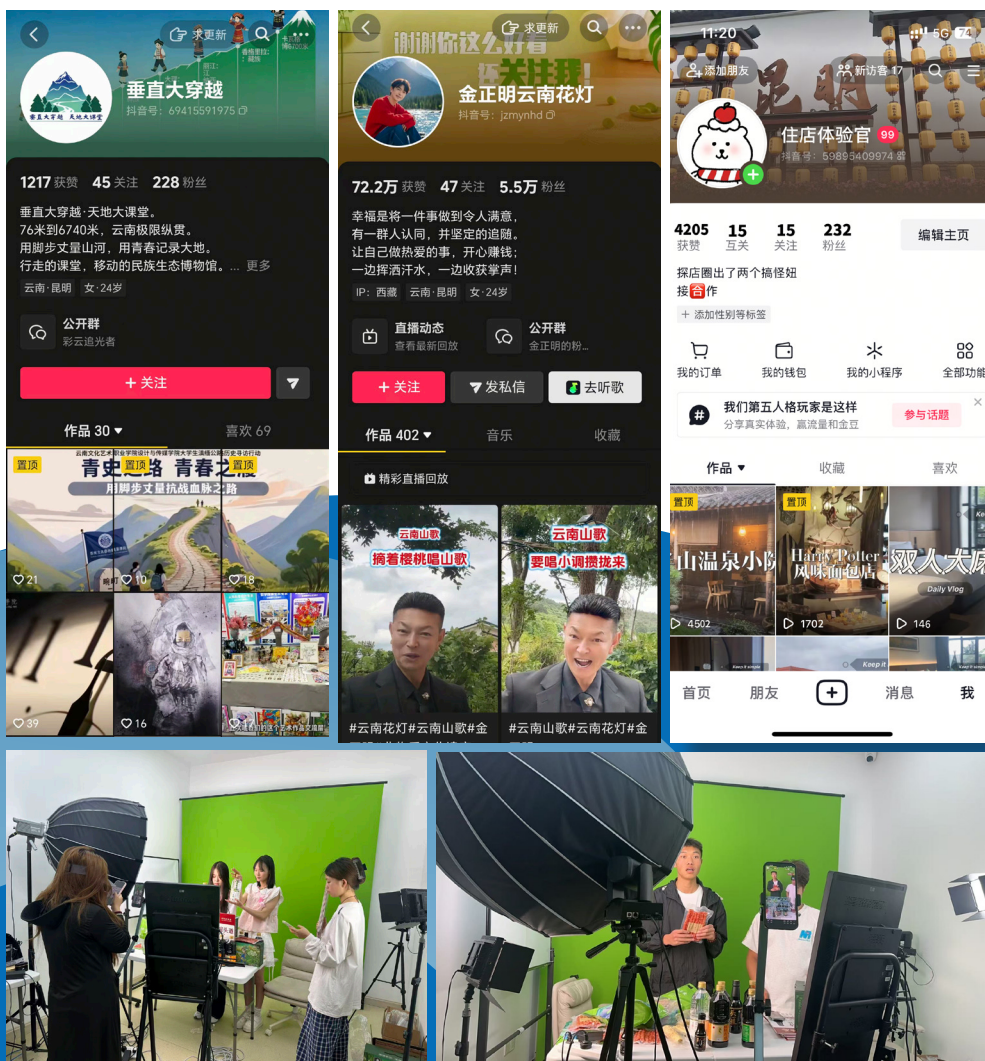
求更新

垂直大穿越 天地大课堂

垂直大穿越

抖音号：69415591975

1217 获赞 45 关注 228 粉丝

垂直大穿越·天地大课堂。
76米到6740米，云南极限纵贯。
用脚步丈量山河，用青春记录大地。
行走的课堂，移动的民族生态博物馆。... 更多

云南·昆明 女·24岁

公开群
彩云追光者

+ 关注

作品 30 喜欢 69

置顶 置顶 置顶

青史 路 青春之

用脚步丈量抗战血脉之路

21 10 18

39 16

求更新

谢谢你这么好看 关注我！

金正明云南花灯

抖音号：jzmynhd

72.2万 获赞 47 关注 5.5万 粉丝

幸福是将一件事做到令人满意，
有一群人认同，并坚定的追随。
让自己做热爱的事，开心赚钱；
一边挥洒汗水，一边收获掌声！

IP：西藏 云南·昆明 女·24岁

直播动态
查看最新回放

公开群
金正明的粉...

+ 关注 发私信 去听歌

作品 402 音乐 收藏

精彩直播回放

云南山歌
摘着樱桃唱山歌

云南山歌
要唱小调攒拢来

#云南花灯#云南山歌#金

#云南山歌#云南花灯#金

11:20 5G 74

添加朋友 新访客 17

住店体验官 99

抖音号：59895409974

4205 获赞 15 互关 15 关注 232 粉丝

编辑主页

探店圈出了两个搞怪妞
接合作

+ 添加性别等标签

我的订单 我的钱包 我的小程序 全部功能

我们第五人格玩家是这样
分享真实体验，赢流量和金豆

参与话题

作品 收藏 喜欢

置顶 置顶

山温泉小

Harry Potter 风味面包店

双人大

Daily Vlog

4502 1702 146

首页 朋友 + 消息 我